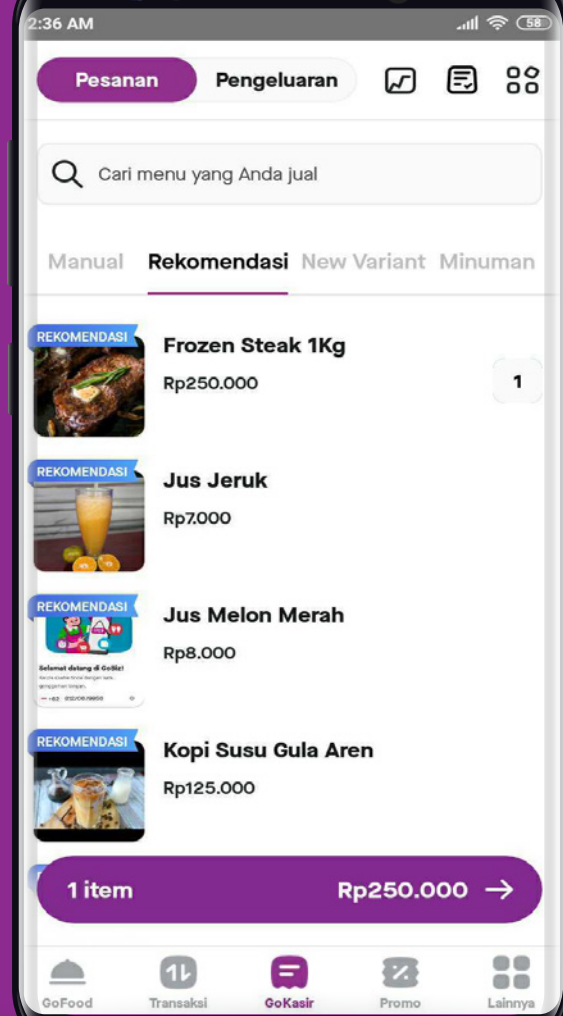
2:36 AM

58

Pesanan Pengeluaran

Cari menu yang Anda jual

Manual Rekomendasi New Variant Minuman

REKOMENDASI
Frozen Steak 1Kg
Rp250.000
1

REKOMENDASI
Jus Jeruk
Rp7.000

REKOMENDASI
Selamat datang di GoBiz!
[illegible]
+62 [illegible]
Jus Melon Merah
Rp8.000

REKOMENDASI
Kopi Susu Gula Aren
Rp125.000

1 item Rp250.000 →

GoFood Transaksi GoKasir Promo Lainnya